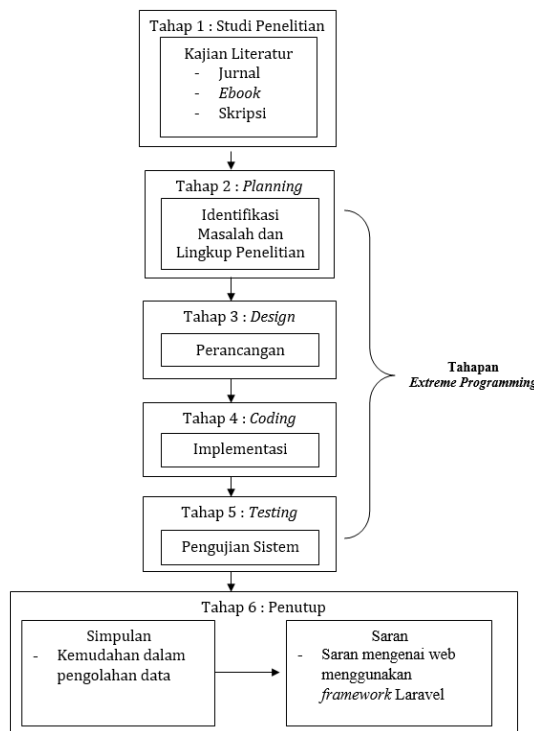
Tahap 1 : Studi Penelitian

Kajian Literatur
- Jurnal
- Ebook
- Skripsi

Tahap 2 : Planning

Identifikasi Masalah dan Lingkup Penelitian

Tahap 3 : Design

Perancangan

Tahap 4 : Coding

Implementasi

Tahap 5 : Testing

Pengujian Sistem

Tahapan
Extreme Programming

Tahap 6 : Penutup

Simpulan
- Kemudahan dalam pengolahan data

Saran
- Saran mengenai web menggunakan framework Laravel